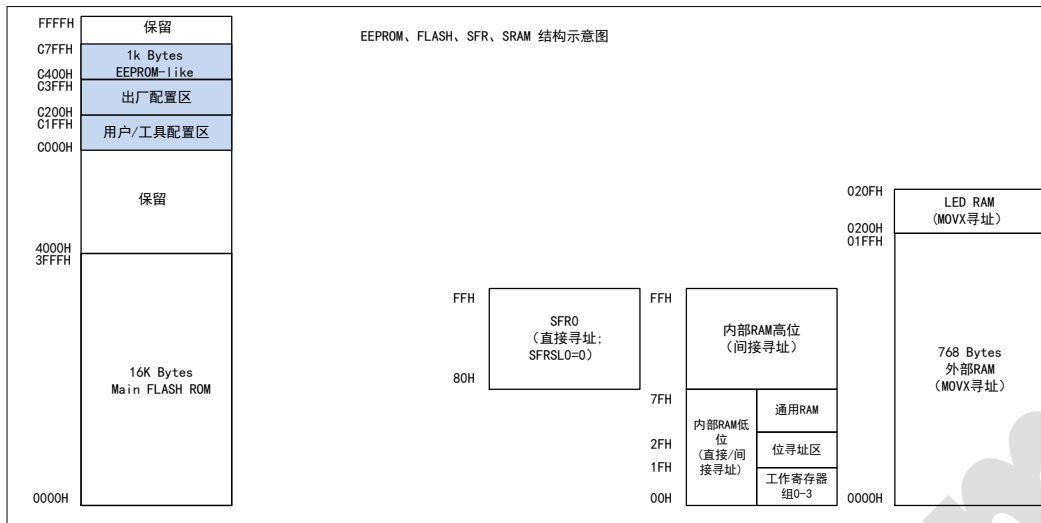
EEPROM、FLASH、SFR、SRAM 结构示意图

FFFFH
保留
C7FFH
1k Bytes EEPROM-like
C400H
C3FFH
出厂配置区
C200H
C1FFH
用户/工具配置区
C000H
保留
4000H
3FFFH
16K Bytes Main FLASH ROM
0000H

FFH
SFR0 （直接寻址; SFRSL0=0）
80H

FFH
内部RAM高位 （间接寻址）
7FH
内部RAM低位 （直接/间接寻址）
通用RAM
2FH
位寻址区
1FH
工作寄存器组0-3
00H

020FH
LED RAM （MOVX寻址）
0200H
01FFH
768 Bytes 外部RAM （MOVX寻址）
0000H